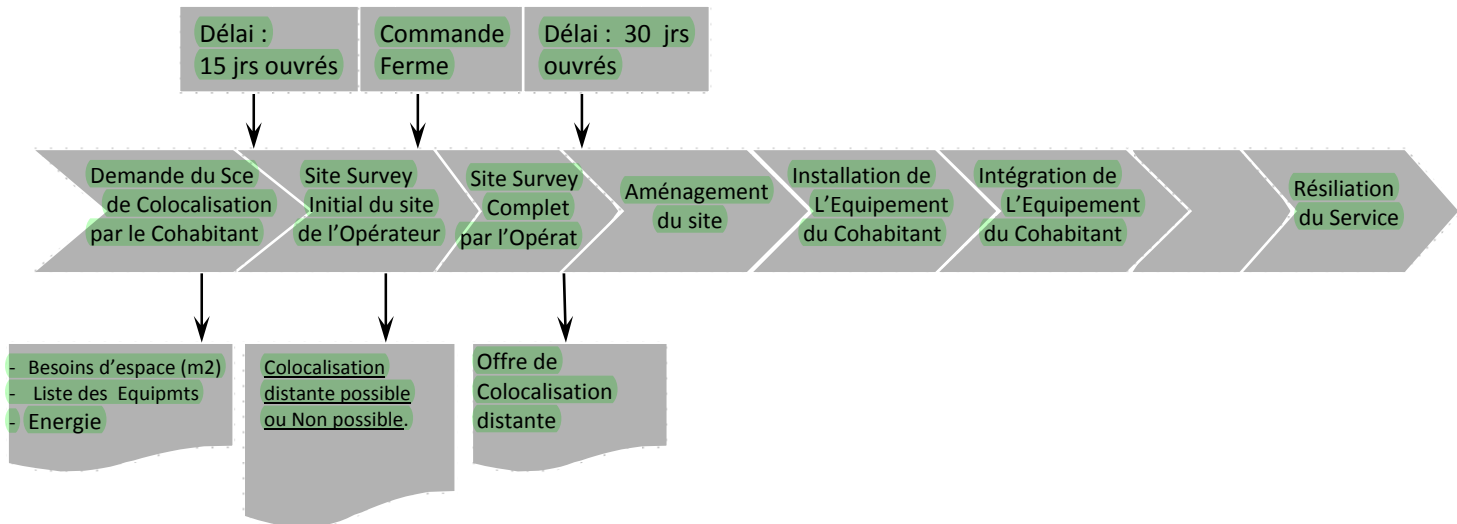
Délai : 15 jrs ouvrés

Commande Ferme

Délai : 30 jrs ouvrés

Demande du Sce de Colocalisation par le Cohabitant

Site Survey Initial du site de l'Opérateur

Site Survey Complet par l'Opérat

Aménagement du site

Installation de L'Equipement du Cohabitant

Intégration de L'Equipement du Cohabitant

Résiliation du Service

- Besoins d'espace (m2)
- Liste des Equipmts
- Energie

Colocalisation distante possible ou Non possible.

Offre de Colocalisation distante